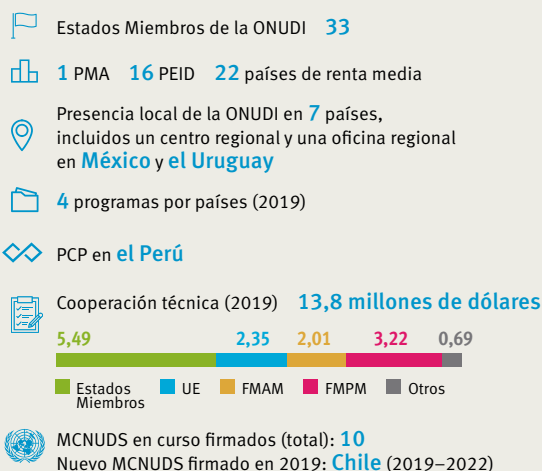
Estados Miembros de la ONUDI 33

1 PMA 16 PEID 22 países de renta media

Presencia local de la ONUDI en 7 países, incluidos un centro regional y una oficina regional en México y el Uruguay

4 programas por países (2019)

PCP en el Perú

Cooperación técnica (2019) 13,8 millones de dólares

5,49 2,35 2,01 3,22 0,69

Estados Miembros UE FMAM FMPM Otros

MCNUDS en curso firmados (total): 10
Nuevo MCNUDS firmado en 2019: Chile (2019–2022)